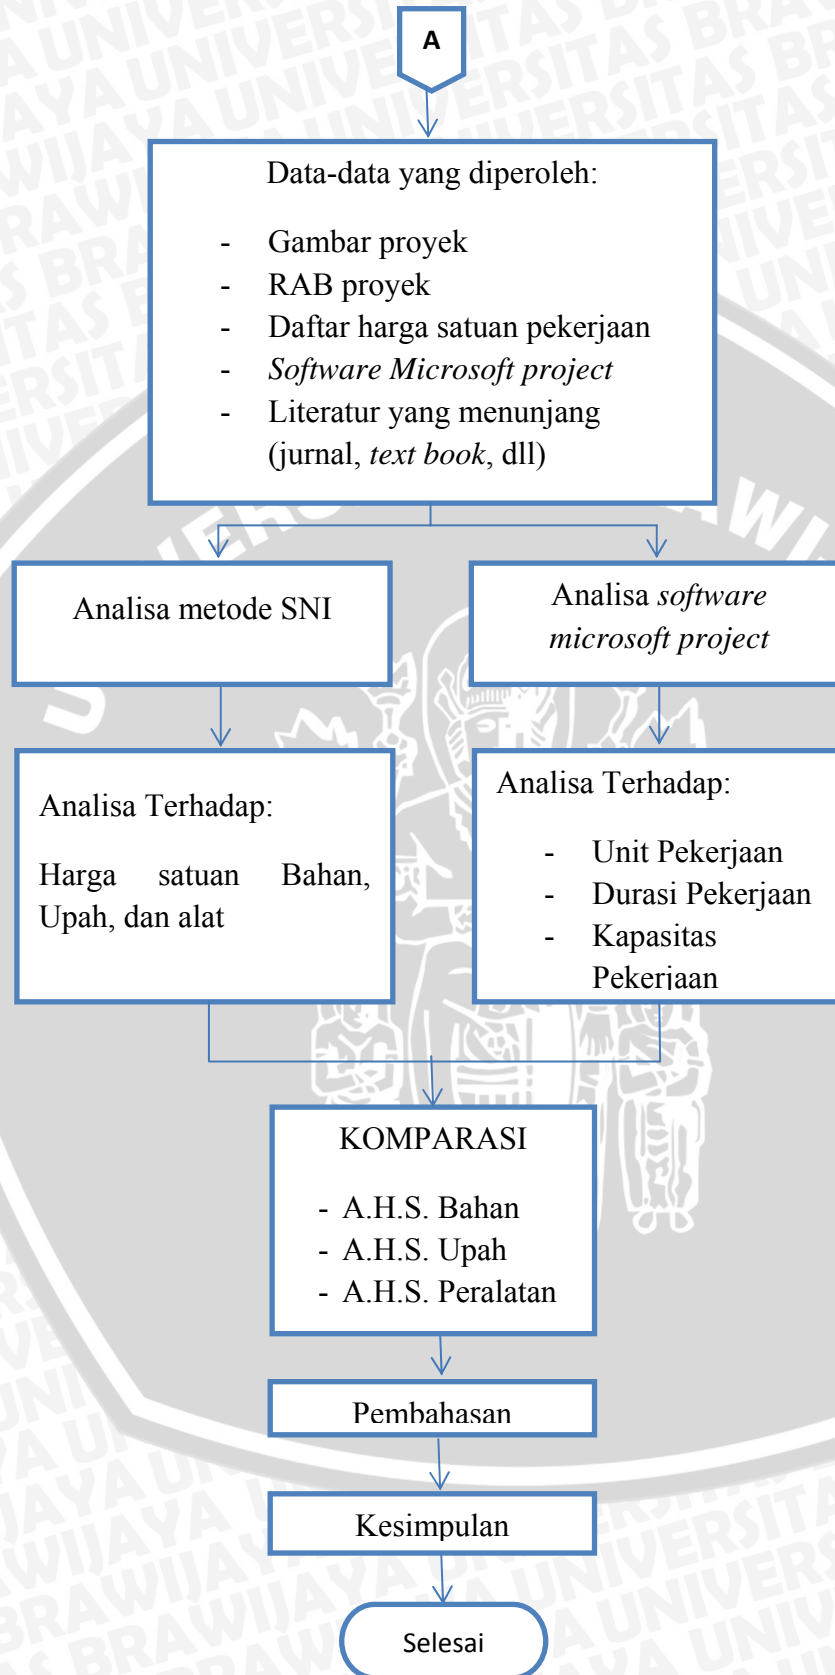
A

Data-data yang diperoleh:

- Gambar proyek
- RAB proyek
- Daftar harga satuan pekerjaan
- *Software Microsoft project*
- Literatur yang menunjang (jurnal, *text book*, dll)

Analisa metode SNI

Analisa *software microsoft project*

Analisa Terhadap:

Harga satuan Bahan, Upah, dan alat

Analisa Terhadap:

- Unit Pekerjaan
- Durasi Pekerjaan
- Kapasitas Pekerjaan

KOMPARASI

- A.H.S. Bahan
- A.H.S. Upah
- A.H.S. Peralatan

Pembahasan

Kesimpulan

Selesai